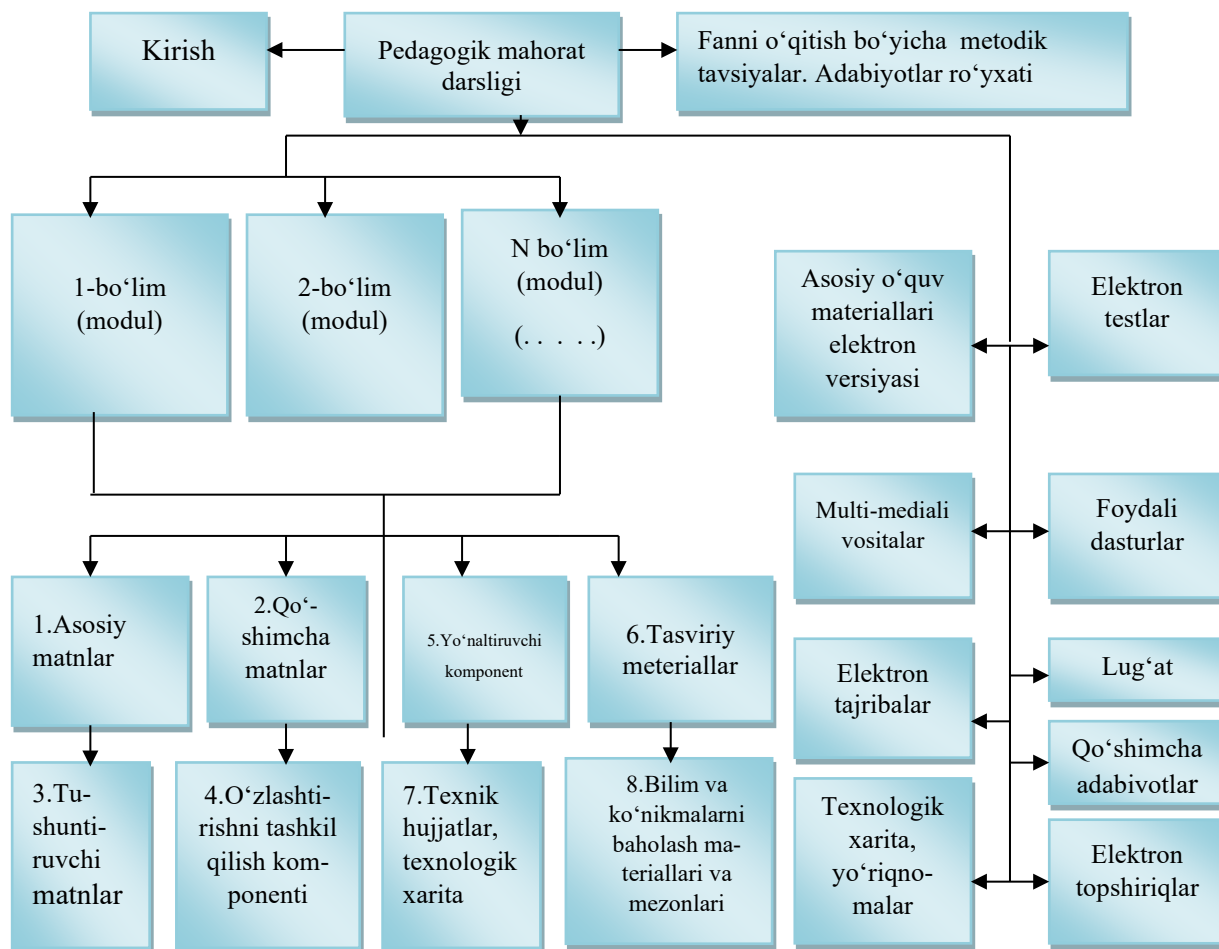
Kirish

Pedagogik mahorat darsligi

Fanni o‘qitish bo‘yicha metodik tavsiyalar. Adabiyotlar ro‘yxati

1-bo‘lim (modul)

2-bo‘lim (modul)

N bo‘lim (modul) (. . . . .)

Asosiy o‘quv materiallari elektron versiyasi

Elektron testlar

Multi-mediali vositalar

Foydali dasturlar

1.Asosiy matnlar

2.Qo‘shimcha matnlar

5.Yo‘naltiruvchi komponent

6.Tasviriy meteriallar

Elektron tajribalar

Lug‘at

Qo‘shimcha adabivotlar

3.Tushuntiruvchi matnlar

4.O‘zlashtirishni tashkil qilish komponenti

7.Texnik hujjatlar, texnologik xarita

8.Bilim va ko‘nikmalarni baholash materiallari va mezonlari

Texnologik xarita, yo‘riqnomalar

Elektron topshiriqlar